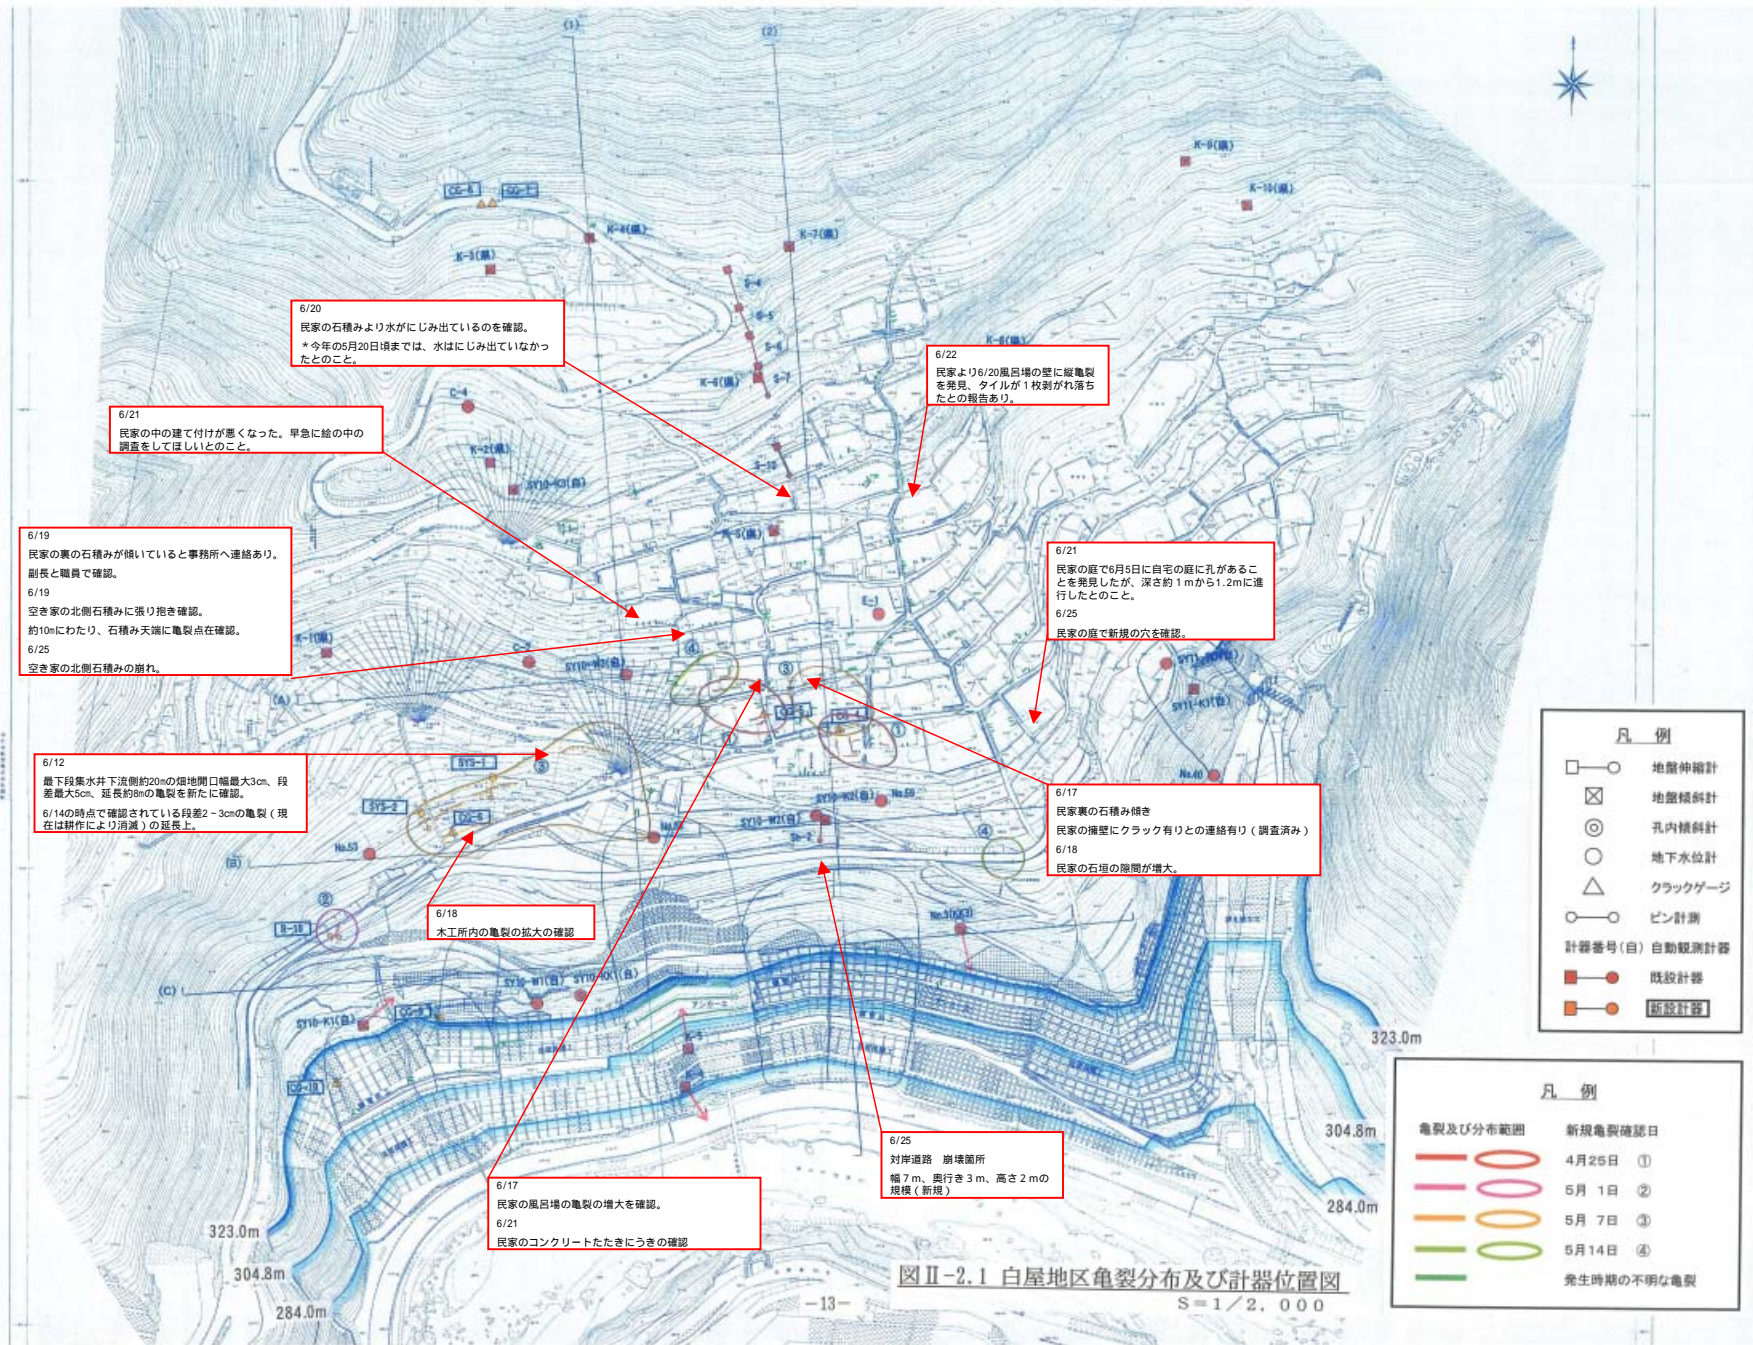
6/20
民家の石積みより水がにじみ出ているのを確認。
＊今年の5月20日頃までは、水はにじみ出ていなかったとのこと。

6/22
民家より6/20風呂場の壁に縦亀裂を発見、タイルが１枚剥がれ落ちたとの報告あり。

6/21
民家の中の建て付けが悪くなった。早急に絵の中の調査をしてほしいとのこと。

6/19
民家の裏の石積みが傾いていると事務所へ連絡あり。
副長と職員で確認。
6/19
空き家の北側石積みに張り抱き確認。
約10mにわたり、石積み天端に亀裂点在確認。
6/25
空き家の北側石積みの崩れ。

6/21
民家の庭で6月5日に自宅の庭に孔があることを発見したが、深さ約１mから1.2mに進行したとのこと。
6/25
民家の庭で新規の穴を確認。

6/12
最下段集水井下流側約20mの畑地開口幅最大3cm、段差最大5cm、延長約8mの亀裂を新たに確認。
6/14の時点で確認されている段差2～3cmの亀裂（現在は耕作により消滅）の延長上。

6/17
民家裏の石積み傾き
民家の擁壁にクラック有りとの連絡有り（調査済み）
6/18
民家の石垣の隙間が増大。

6/18
木工所内の亀裂の拡大の確認

6/25
対岸道路　崩壊箇所
幅７m、奥行き３m、高さ２mの規模（新規）

6/17
民家の風呂場の亀裂の増大を確認。
6/21
民家のコンクリートたたきにうきの確認

K-9(県) K-10(県) K-4(県) K-7(県) K-3(県) K-8(県) K-6(県) C-4 K-2(県) SY10-K3(自) K-5(県) E-1 K-1(県) SY10-W3(自) SY11-W3(自) SY11-K1(自) SYS-1 SYS-2 CG-6 CG-7 CG-5 CG-9 CG-10 CG-8 B-18 No.53 No.40 No.59 No.3(KK3) SY10-W2(自) SY10-K2(自) SY10-W1(自) SY10-KK(自) SY10-K1(自) S-4 S-5 S-6 S-7 S-10 (1) (2) (A) (B) (C) ① ② ③ ④
323.0m 304.8m 284.0m

凡　例
地盤伸縮計
地盤傾斜計
孔内傾斜計
地下水位計
クラックゲージ
ピン計測
計器番号（自）自動観測計器
既設計器
新設計器

凡　例
亀裂及び分布範囲　新規亀裂確認日
4月25日 ①
5月 1日 ②
5月 7日 ③
5月14日 ④
発生時期の不明な亀裂

図Ⅱ-2.1 白屋地区亀裂分布及び計器位置図
S＝1／2，000
-13-